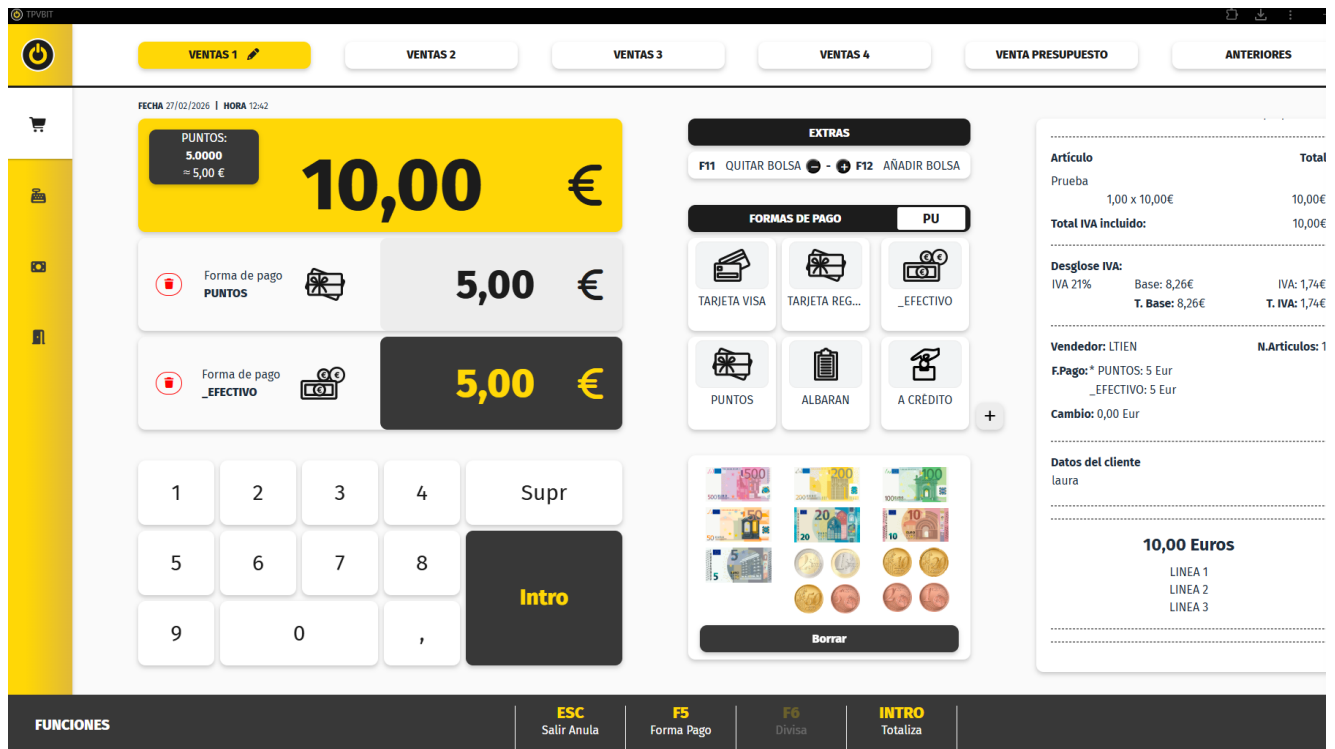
TPVBIT

VENTAS 1 VENTAS 2 VENTAS 3 VENTAS 4 VENTA PRESUPUESTO ANTERIORES

FECHA 27/02/2026 | HORA 12:42

PUNTOS:
5.0000
≈ 5,00 €

10,00 €

Forma de pago
PUNTOS
5,00 €

Forma de pago
_EFECTIVO
5,00 €

| 1 | 2 | 3 | 4 | Supr |
|---|---|---|---|---|
| 5 | 6 | 7 | 8 | Intro |
| 9 | 0 | | , | |

EXTRAS

F11 QUITAR BOLSA - F12 AÑADIR BOLSA

FORMAS DE PAGO PU

TARJETA VISA
TARJETA REG...
_EFECTIVO
PUNTOS
ALBARAN
A CRÉDITO

+

500 200 100 50 20 10 5

Borrar

Artículo Total
Prueba
1,00 x 10,00€ 10,00€
Total IVA incluido: 10,00€

Desglose IVA:
IVA 21% Base: 8,26€ IVA: 1,74€
T. Base: 8,26€ T. IVA: 1,74€

Vendedor: LTIEN N.Articulos: 1
F.Pago: * PUNTOS: 5 Eur
_EFECTIVO: 5 Eur
Cambio: 0,00 Eur

Datos del cliente
laura

10,00 Euros
LINEA 1
LINEA 2
LINEA 3

FUNCIONES
ESC Salir Anula
F5 Forma Pago
F6 Divisa
INTRO Totaliza